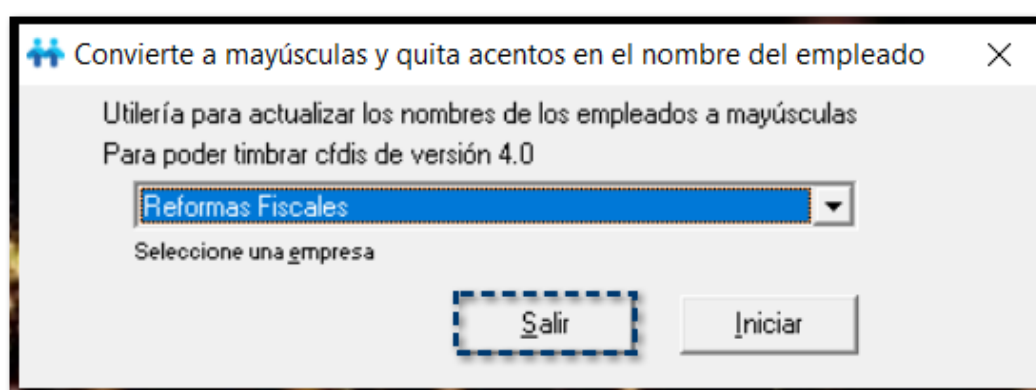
Convierte a mayúsculas y quita acentos en el nombre del empleado

Utilería para actualizar los nombres de los empleados a mayúsculas
Para poder timbrar cfdis de versión 4.0

Reformas Fiscales

Seleccione una empresa

Salir

Iniciar